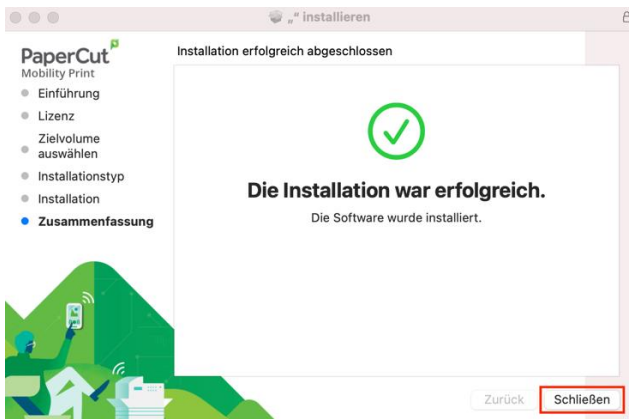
„" installieren

PaperCut
Mobility Print

Einführung
Lizenz
Zielvolume auswählen
Installationstyp
Installation
Zusammenfassung

Installation erfolgreich abgeschlossen

Die Installation war erfolgreich.

Die Software wurde installiert.

Zurück
Schließen